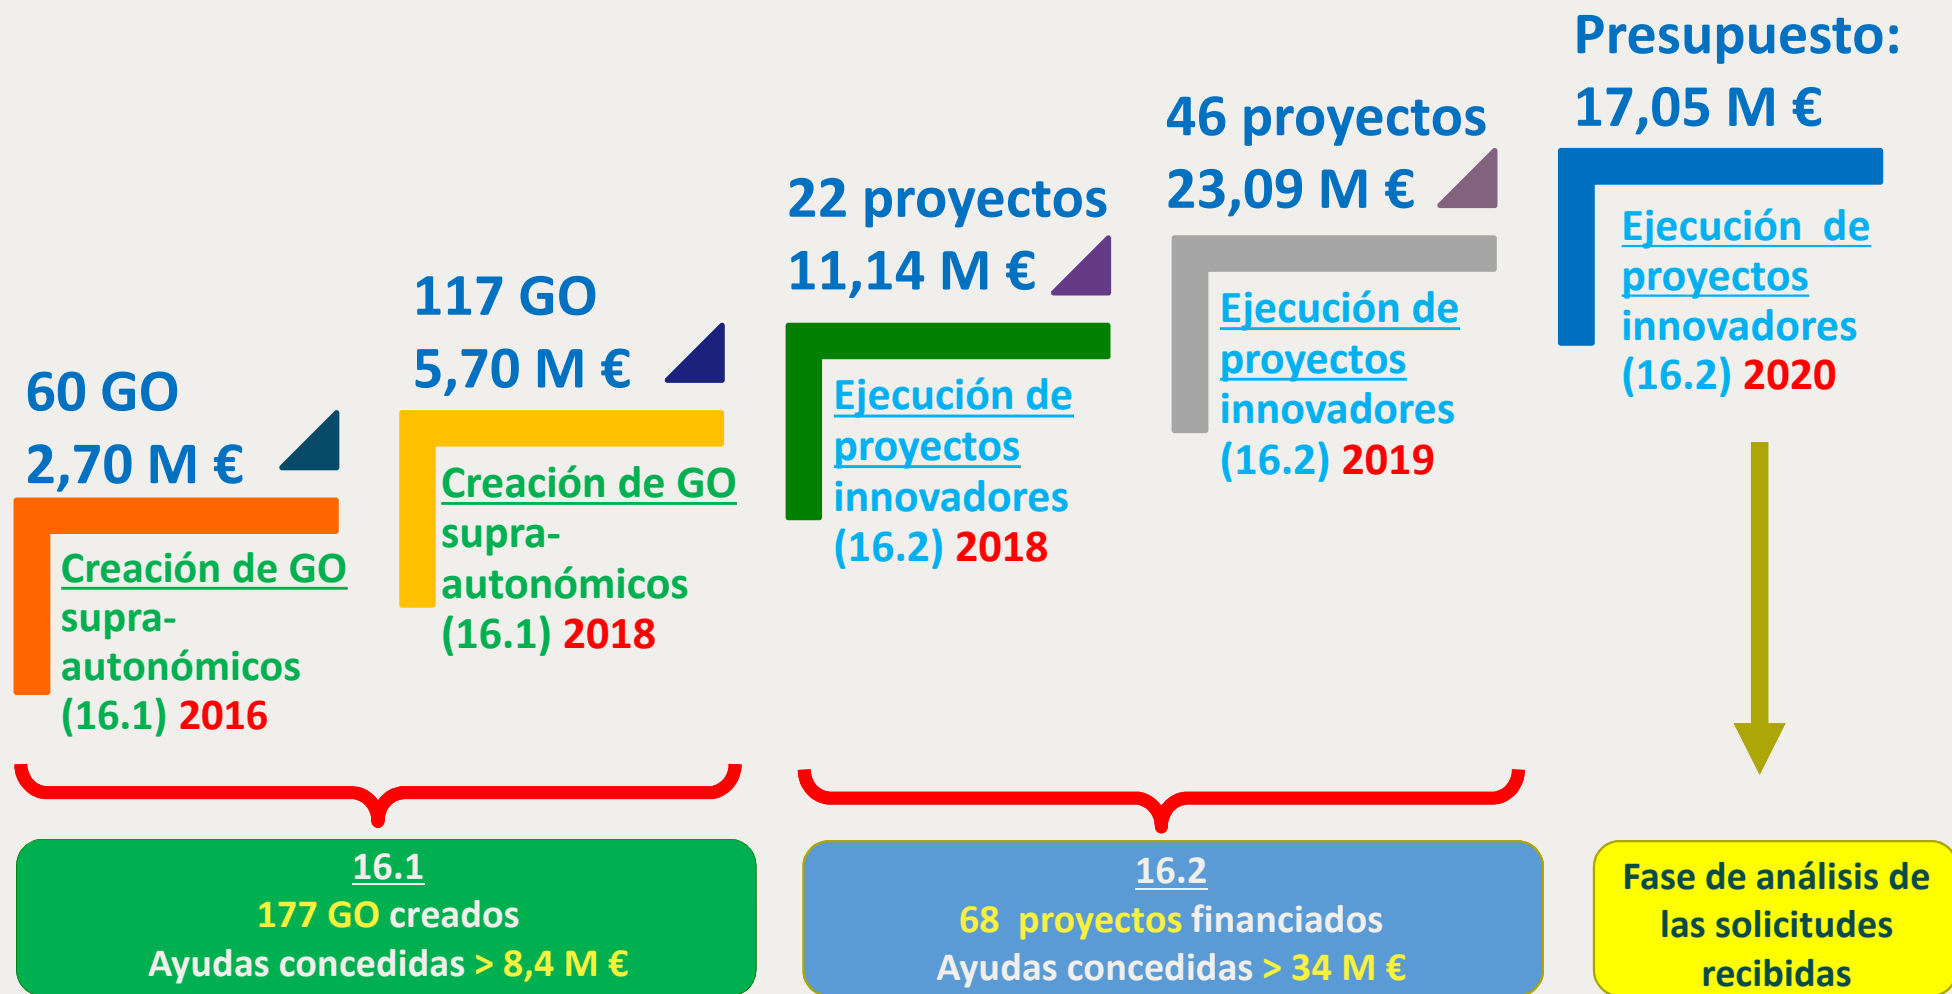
60 GO
2,70 M €

Creación de GO supra-autonómicos (16.1) 2016

117 GO
5,70 M €

Creación de GO supra-autonómicos (16.1) 2018

22 proyectos
11,14 M €

Ejecución de proyectos innovadores (16.2) 2018

46 proyectos
23,09 M €

Ejecución de proyectos innovadores (16.2) 2019

Presupuesto:
17,05 M €

Ejecución de proyectos innovadores (16.2) 2020

16.1
177 GO creados
Ayudas concedidas > 8,4 M €

16.2
68 proyectos financiados
Ayudas concedidas > 34 M €

Fase de análisis de las solicitudes recibidas